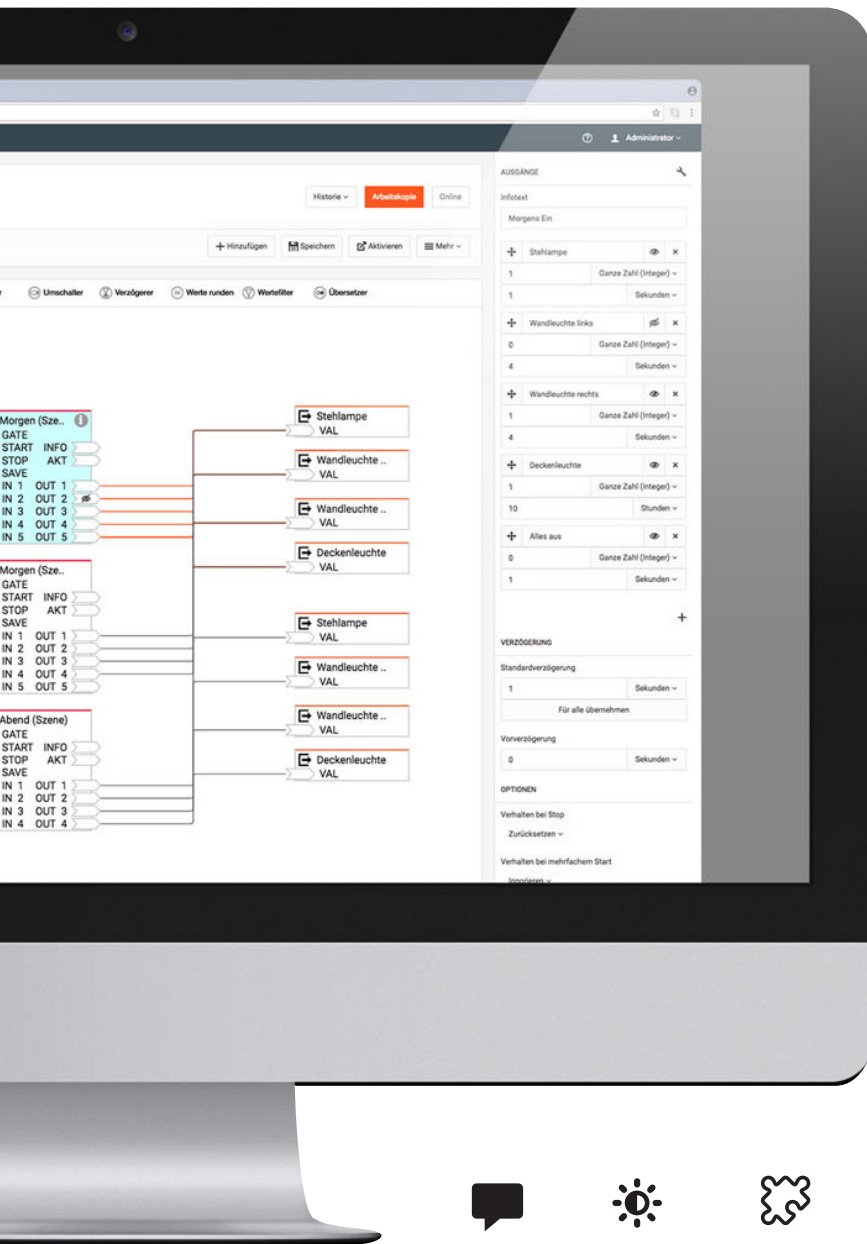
Administrator

Historie
Arbeitskopie
Online

+ Hinzufügen
Speichern
Aktivieren
Mehr

r
Umschalter
Verzögerer
Werte runden
Wertefilter
Übersetzer

Morgen (Sze..
GATE
START INFO
STOP AKT
SAVE
IN 1 OUT 1
IN 2 OUT 2
IN 3 OUT 3
IN 4 OUT 4
IN 5 OUT 5

Morgen (Sze..
GATE
START INFO
STOP AKT
SAVE
IN 1 OUT 1
IN 2 OUT 2
IN 3 OUT 3
IN 4 OUT 4
IN 5 OUT 5

Abend (Szene)
GATE
START INFO
STOP AKT
SAVE
IN 1 OUT 1
IN 2 OUT 2
IN 3 OUT 3
IN 4 OUT 4

Stehlampe
VAL
Wandleuchte ..
VAL
Wandleuchte ..
VAL
Deckenleuchte
VAL

Stehlampe
VAL
Wandleuchte ..
VAL
Wandleuchte ..
VAL
Deckenleuchte
VAL

AUSGÄNGE
Infotext
Morgens Ein

Stehlampe
1 Ganze Zahl (Integer)
1 Sekunden

Wandleuchte links
0 Ganze Zahl (Integer)
4 Sekunden

Wandleuchte rechts
1 Ganze Zahl (Integer)
4 Sekunden

Deckenleuchte
1 Ganze Zahl (Integer)
10 Stunden

Alles aus
0 Ganze Zahl (Integer)
1 Sekunden

+

VERZÖGERUNG
Standardverzögerung
1 Sekunden
Für alle übernehmen
Vorverzögerung
0 Sekunden

OPTIONEN
Verhalten bei Stop
Zurücksetzen
Verhalten bei mehrfachem Start
Ignorieren